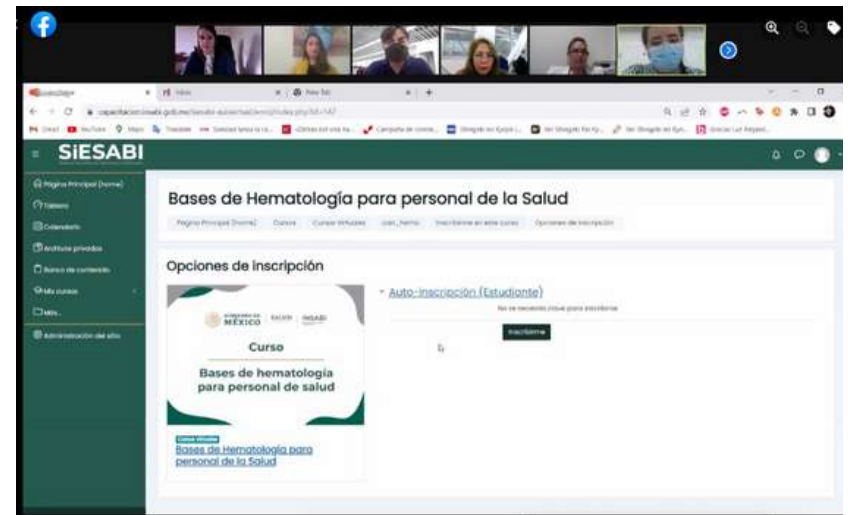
SiESABI

Página Principal (home)
Tablero
Calendario
Archivos privados
Banco de contenido
Mis cursos
Más...
Administración del sitio

Bases de Hematología para personal de la Salud

Página Principal (home) Cursos Cursos Virtuales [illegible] Inscribirme en este curso Opciones de inscripción

Opciones de inscripción

MÉXICO SALUD INSABI

Curso

Bases de hematología para personal de salud

Cursos Virtuales
Bases de Hematología para personal de la Salud

Auto-inscripción (Estudiante)

No se necesita clave para inscribirse

Inscribirme